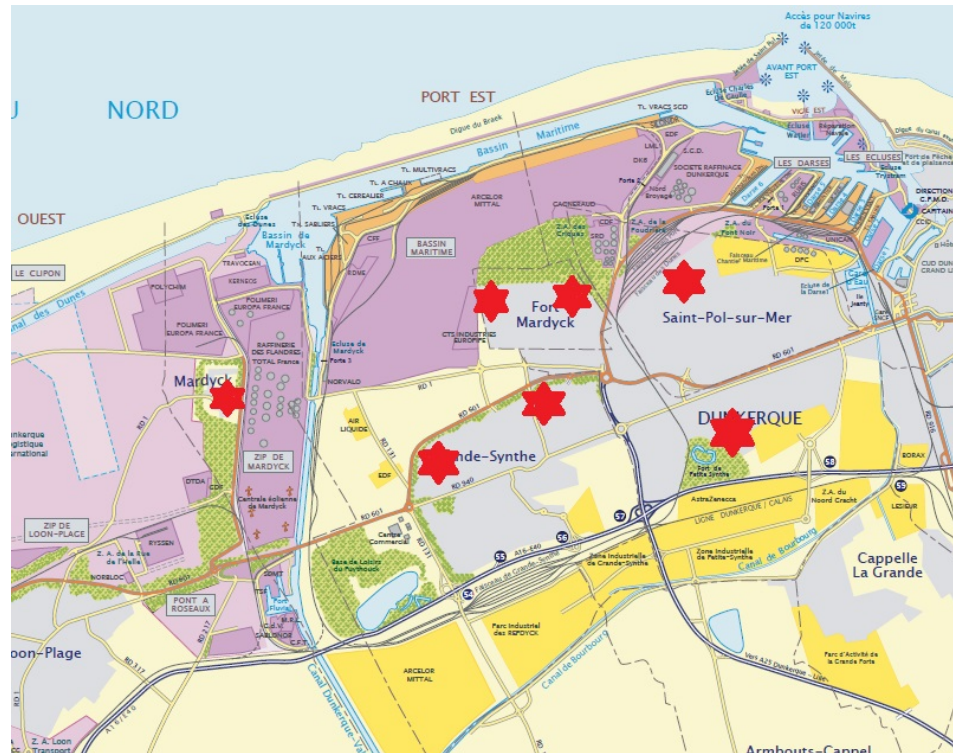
Accès pour Navires de 120 000t

U NORD

PORT EST

AVANT PORT EST

Digue du Braek

Bassin Maritime

T.L. VRACS SCD

EDF

LML

DKB

S.C.D.

SOCIETE RAFFINACE DUNKERQUE

Nord Broyage

LES DARSES

LES ECLUSES

DIRECTION C.P.M.D.

CAPITAINERIE

OUEST

LE CLIPON

T.L. MULTIVRACS

T.L. A CHAUX

T.L. CEREALIER

T.L. VRACS

T.L. SABLIERS

T.L. AUX ACIERS

Ecluse des Dunes

Bassin de Mardyck

ARCELOR MITTAL

BASSIN MARITIME

CAGNEAUD

Z.A. des Criques

Z.A. de la Fonderie

Z.A. du Pont Noir

DFC

UNICAN

Ecluse de la Darse 1

POLYCHIM

KERNEOS

TRAVOCEAN

POLIMERI EUROPA FRANCE

RAFFINERIE DES FLANDRES TOTAL France

Ecluse de Mardyck

NORVALO

CTS INDUSTRIES EUROPE

Fort Mardyck

Saint-Pol-sur-Mer

Mardyck

ZIP DE MARDYCK

AIR LIQUIDE

EDF

Grande-Synthe

DUNKERQUE

Port de Petite Synthe

BORAX

LESIEUR

Centrale éolienne de Mardyck

ZIP DE LOON-PLACE

Z.A. de la Rue de l'Hella

RYSSEN

NORBLOC

PONT A ROSEAUX

Base de Loisirs du Puythouck

Centre Commercial

AstraZeneca

LIGNE DUNKERQUE / CALAIS

Z.A. du Noord Gracht

Zone Industrielle de Grande-Synthe

Zone Industrielle de Petite-Synthe

Canal de Bourbourg

Cappelle La Grande

Parc Industriel des REPDYCK

ARCELOR MITTAL

Parc d'Activité de la Grande Porte

Loon-Plage

Canal Dunkerque-Valenciennes

Armbouts-Cappel

Z.A. Loon Transport

RD 601

RD 1

RD 940

A16

57

56

55

54

58

59